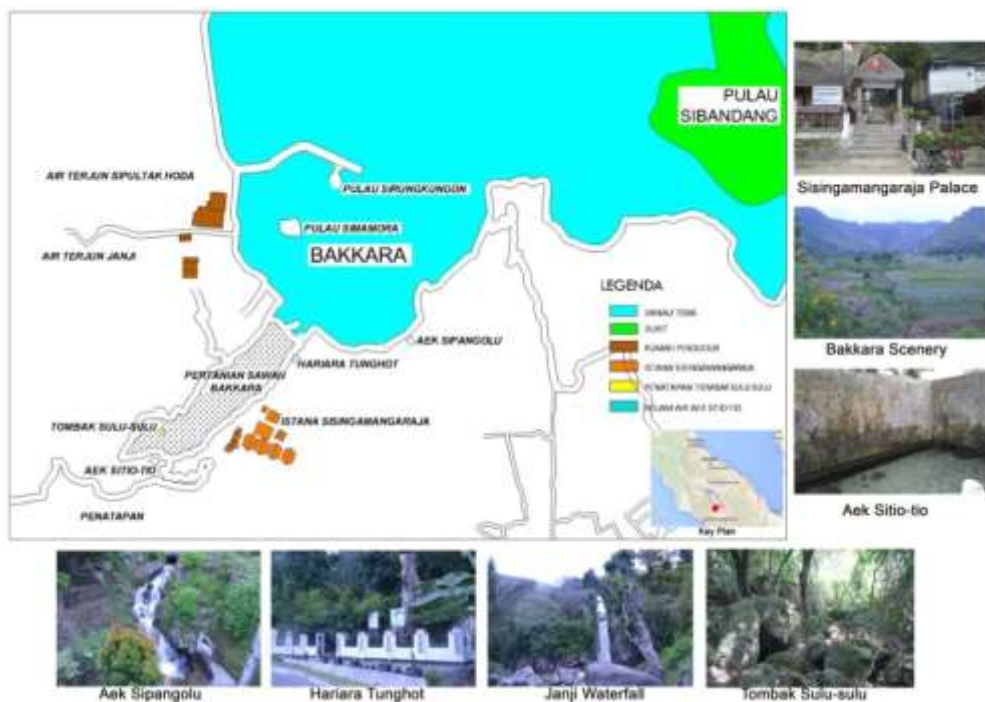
PULAU SIBANDANG

AIR TERJUN SIPULTAK HODA

PULAU SIRUNGKUNGON

PULAU SIMAMORA

BAKKARA

AIR TERJUN JANJI

LEGENDA

DANAU TOBA

BUKIT

RUMAH PENDUDUK

ISTANA SISINGAMANGARAJA

PEMANDIAN TOMBAK SULU-SULU

KOLAM AIR AEK SITIO-TIO

AEK SIPANGOLU

HARIARA TUNGHOT

PERTANIAN SAWAH BAKKARA

TOMBAK SULU-SULU

ISTANA SISINGAMANGARAJA

AEK SITIO-TIO

PENATAPAN

Key Plan

Sisingamangaraja Palace

Bakkara Scenery

Aek Sitio-tio

Aek Sipangolu

Hariara Tunghot

Janji Waterfall

Tombak Sulu-sulu